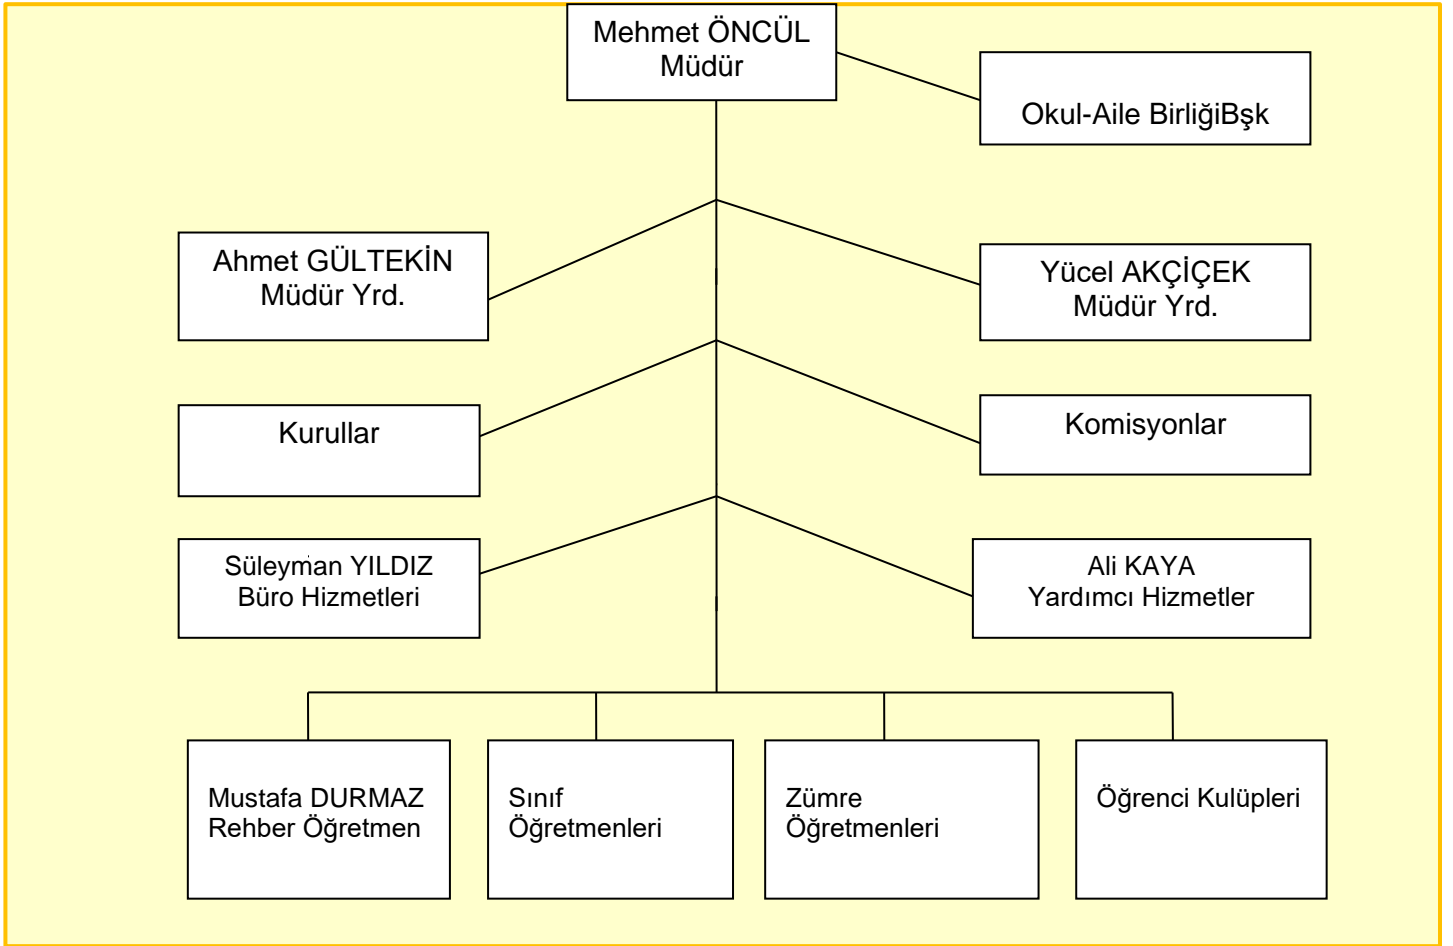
Mehmet ÖNCÜL
Müdür

Okul-Aile BirliğiBşk

Ahmet GÜLTEKİN
Müdür Yrd.

Yücel AKÇİÇEK
Müdür Yrd.

Kurullar

Komisyonlar

Süleyman YILDIZ
Büro Hizmetleri

Ali KAYA
Yardımcı Hizmetler

Mustafa DURMAZ
Rehber Öğretmen

Sınıf
Öğretmenleri

Zümre
Öğretmenleri

Öğrenci Kulüpleri